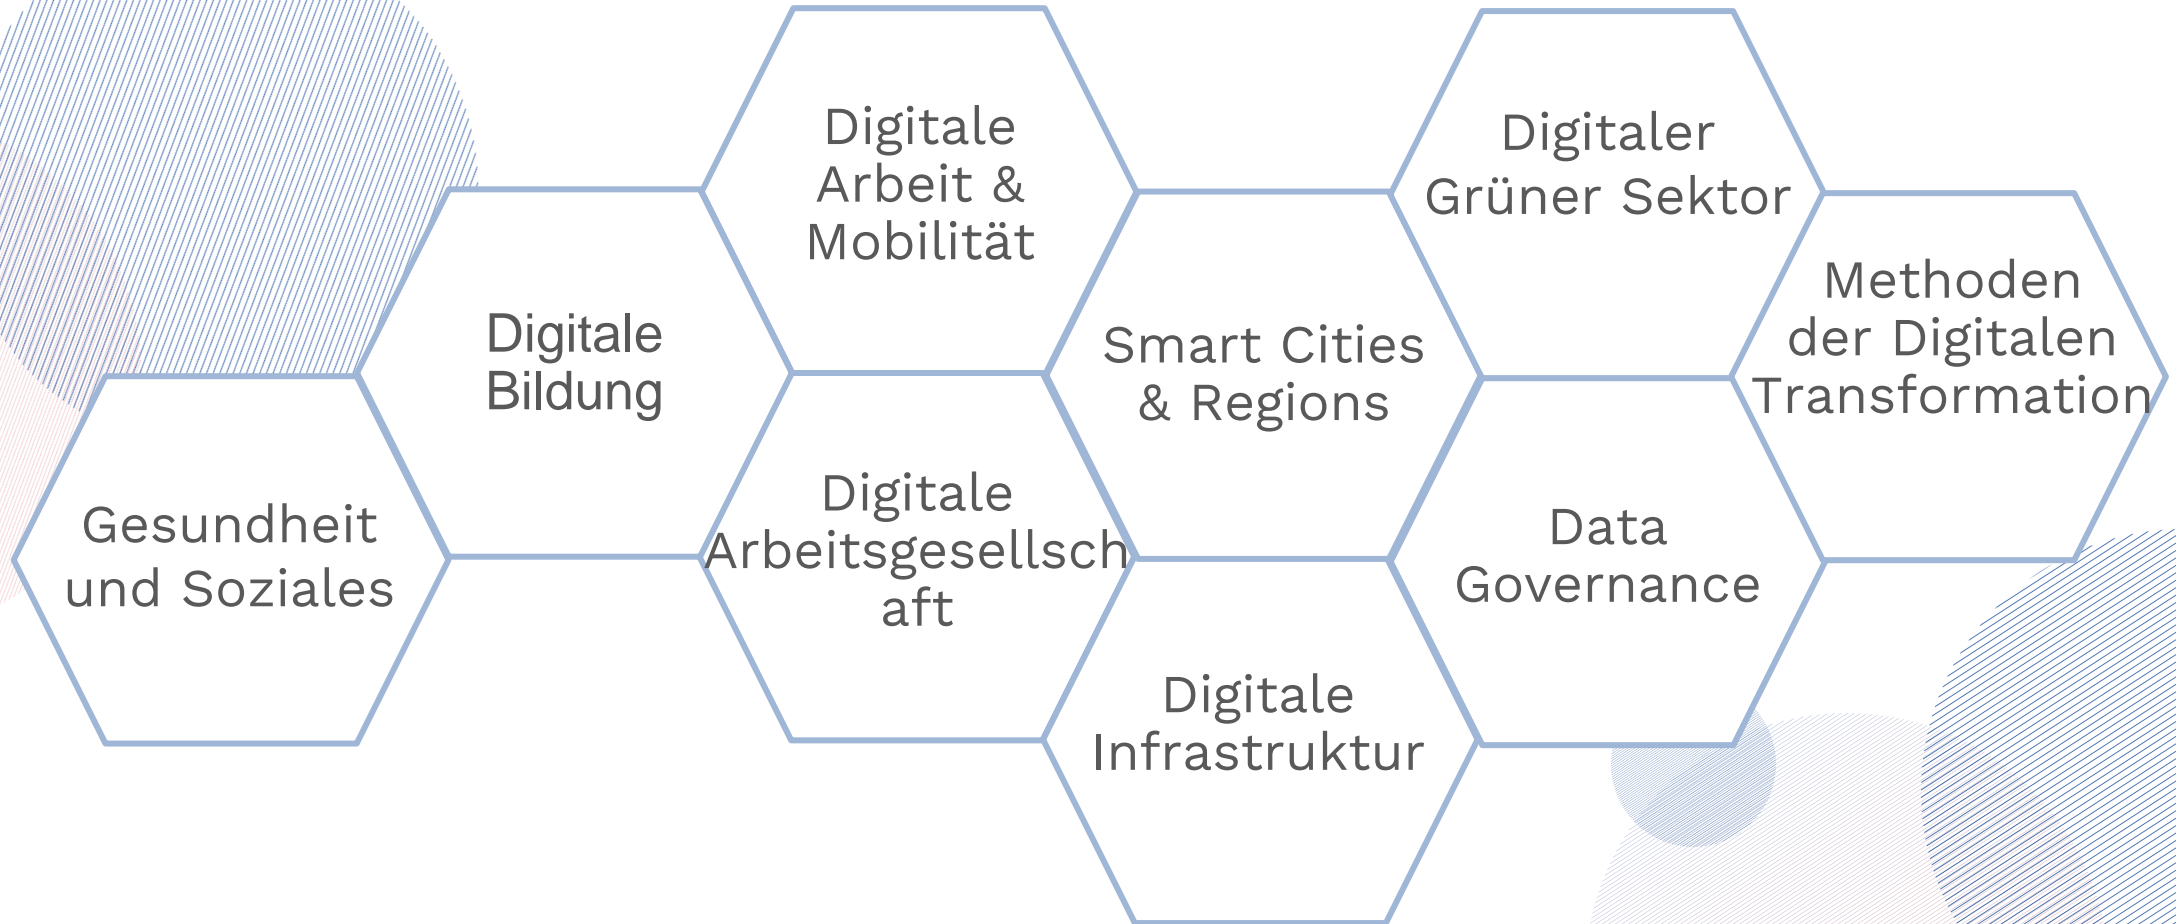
Gesundheit und Soziales

Digitale Bildung

Digitale Arbeit & Mobilität

Digitale Arbeitsgesellschaft

Smart Cities & Regions

Digitale Infrastruktur

Digitaler Grüner Sektor

Data Governance

Methoden der Digitalen Transformation